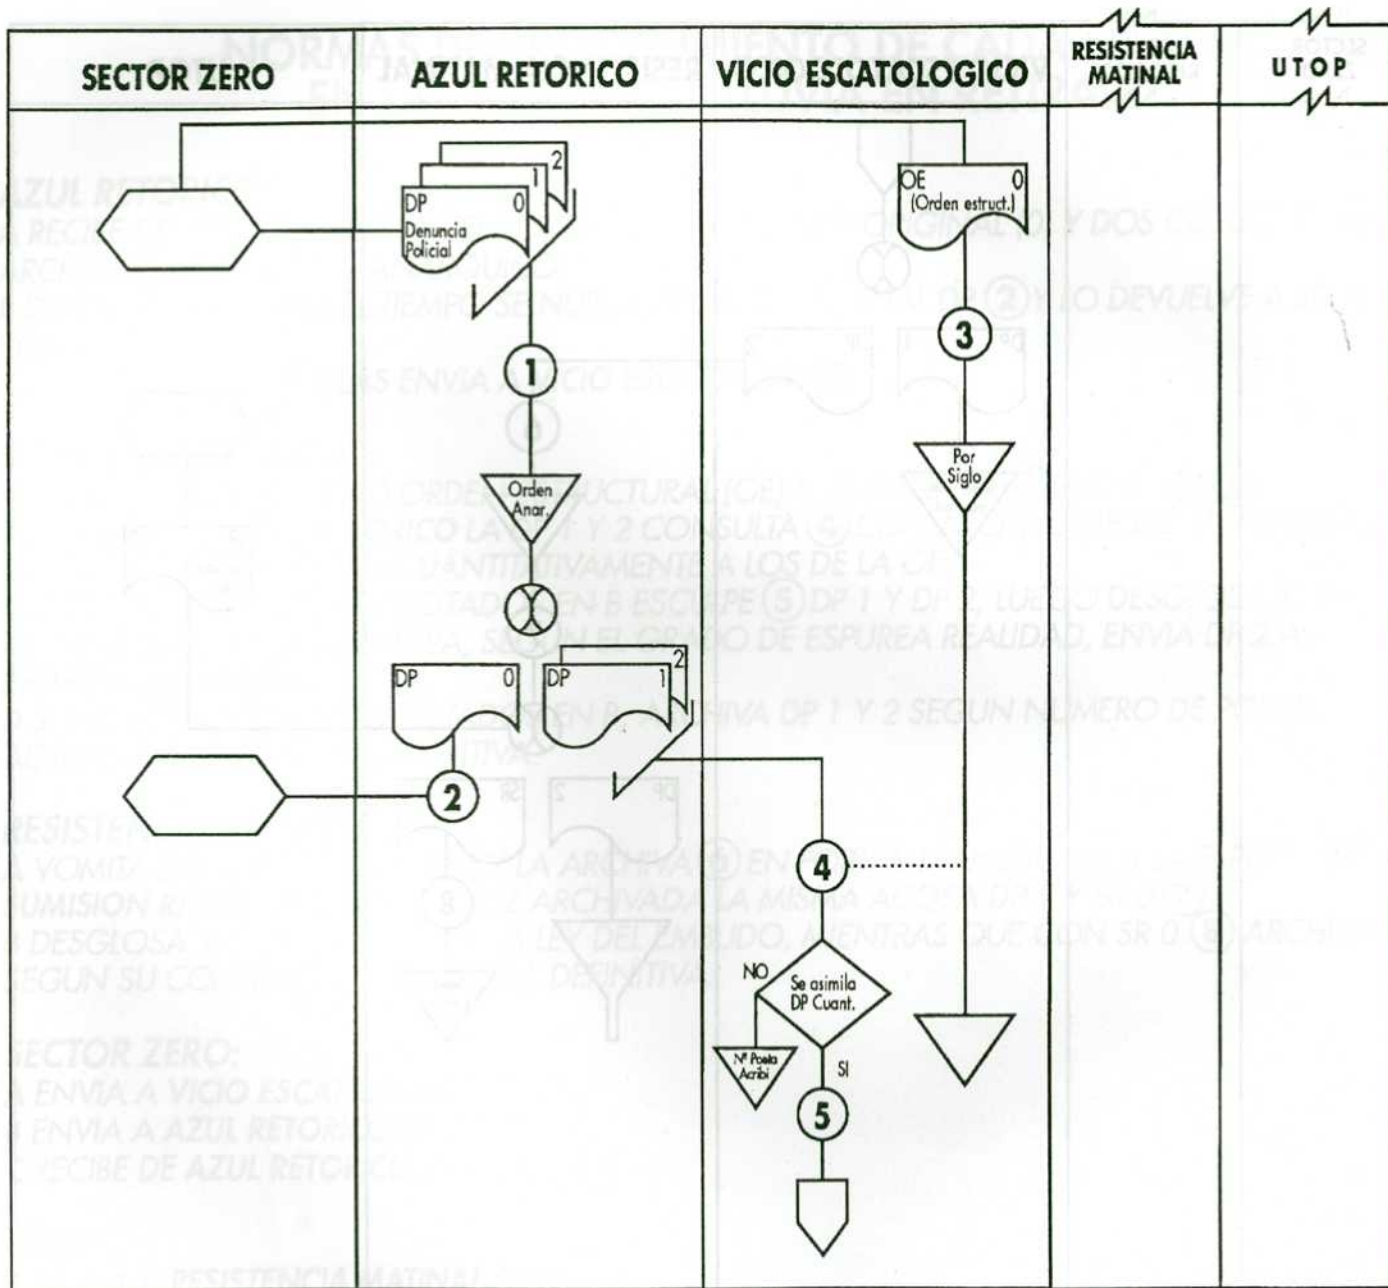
| SECTOR ZERO | AZUL RETORICO | VICIO ESCATOLOGICO | RESISTENCIA MATINAL | U T O P |
|---|---|---|---|---|

DP 0
Denuncia Policial
1
2

OE 0
(Orden estruct.)

1

3

Orden Anar.

Por Siglo

DP 0
DP 1
2

2

4

NO
Se asimila DP Cuant.
Nº Poeta Acribi
SI

5